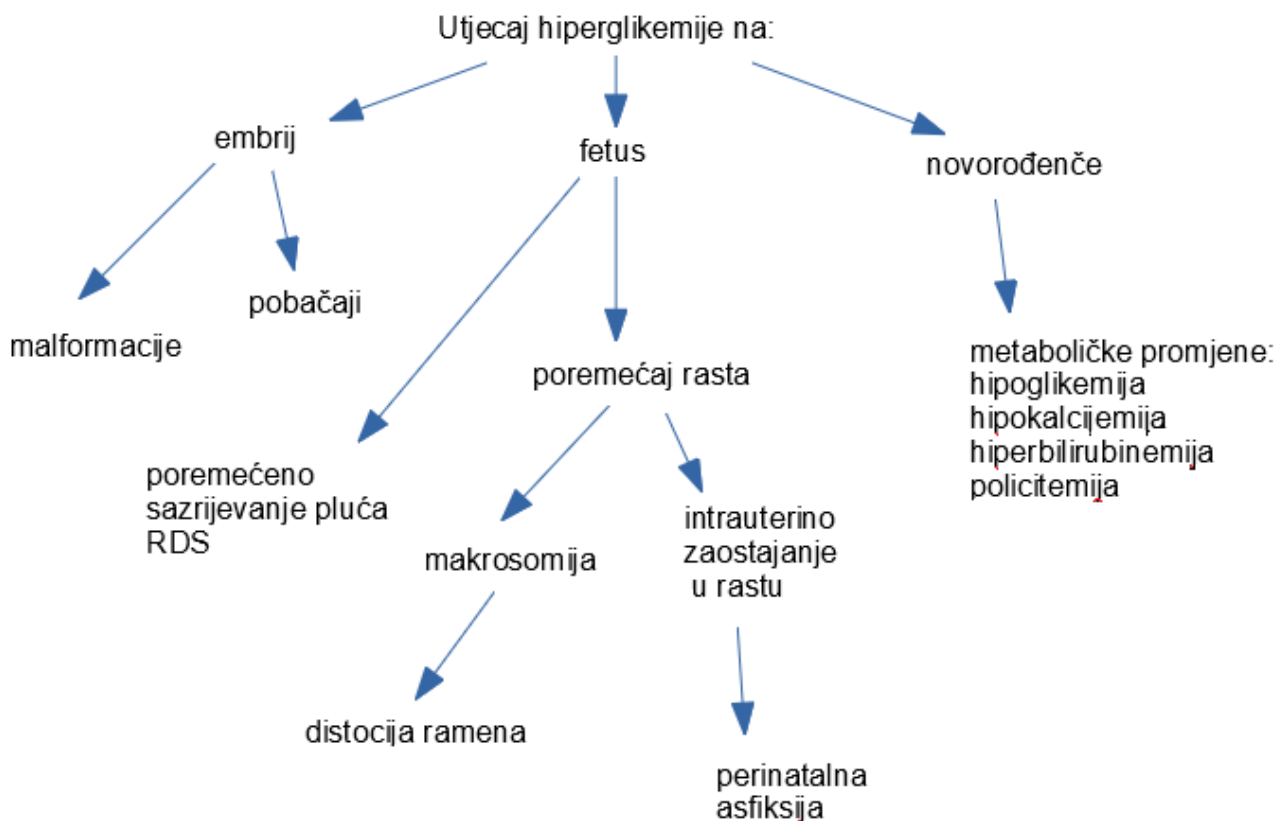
Utjecaj hiperglikemije na:

embrij

fetus

novorođenče

malformacije

pobačaji

poremećaj rasta

metaboličke promjene:
hipoglikemija
hipokalcijemija
hiperbilirubinemija
policitemija

poremećeno sazrijevanje pluća
RDS

makrosomija

intrauterino zaostajanje u rastu

distocija ramena

perinatalna asfiksija